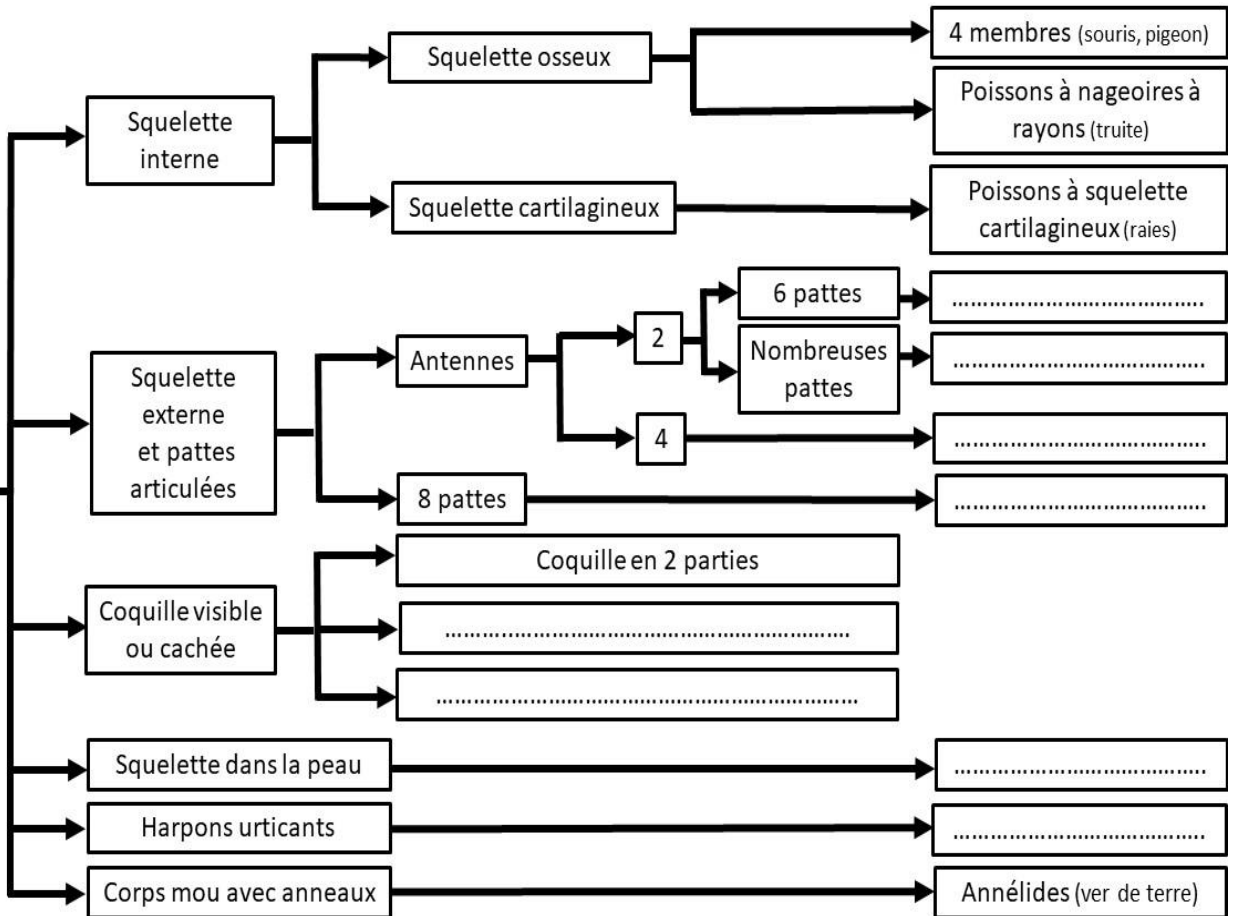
Squelette interne

Squelette osseux

4 membres (souris, pigeon)

Poissons à nageoires à rayons (truite)

Squelette cartilagineux

Poissons à squelette cartilagineux (raies)

Squelette externe et pattes articulées

Antennes

2

6 pattes

……………………………

Nombreuses pattes

……………………………

4

……………………………

8 pattes

……………………………

Coquille visible ou cachée

Coquille en 2 parties

……………………………………………………

……………………………………………………

Squelette dans la peau

……………………………

Harpons urticants

……………………………

Corps mou avec anneaux

Annélides (ver de terre)